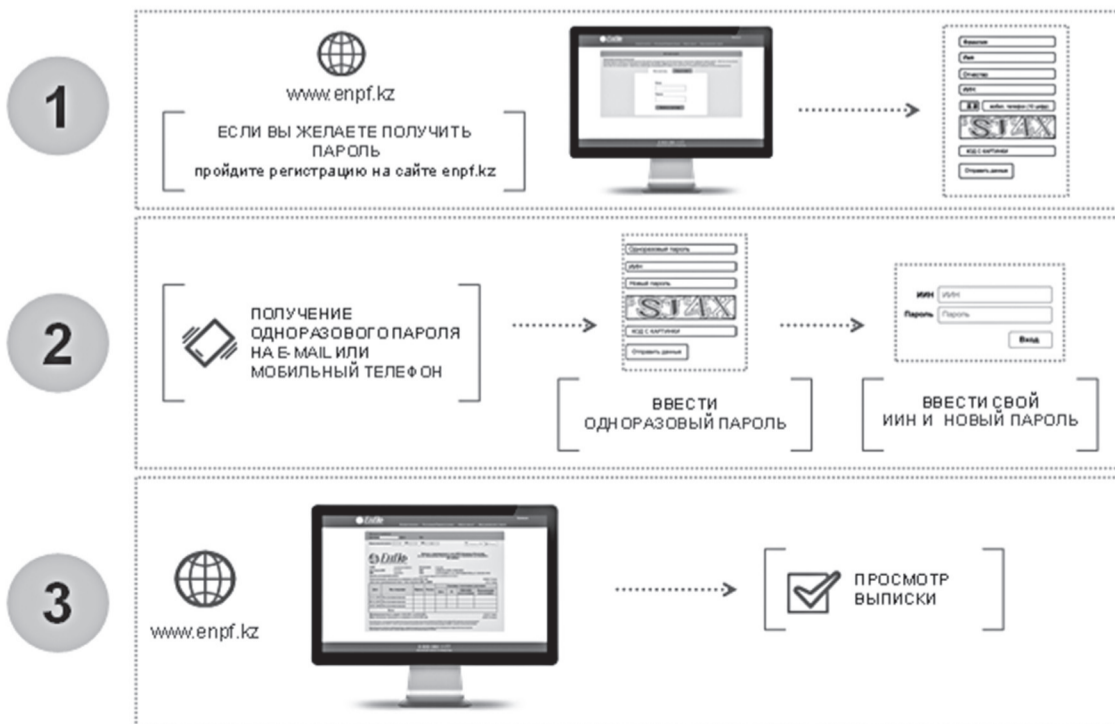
1

www.enpf.kz

ЕСЛИ ВЫ ЖЕЛАЕТЕ ПОЛУЧИТЬ ПАРОЛЬ
пройдите регистрацию на сайте enpf.kz

Фамилия
Имя
Отчество
ИИН
мобил. телефон
SJAX
код с картинки
Отправить данные

2

ПОЛУЧЕНИЕ ОДНОРАЗОВОГО ПАРОЛЯ НА E-MAIL ИЛИ МОБИЛЬНЫЙ ТЕЛЕФОН

Одноразовый пароль
ИИН
Новый пароль
SJAX
код с картинки
Отправить данные

ВВЕСТИ ОДНОРАЗОВЫЙ ПАРОЛЬ

ИИН ИИН
Пароль Пароль
Вход

ВВЕСТИ СВОЙ ИИН И НОВЫЙ ПАРОЛЬ

3

www.enpf.kz

ПРОСМОТР ВЫПИСКИ